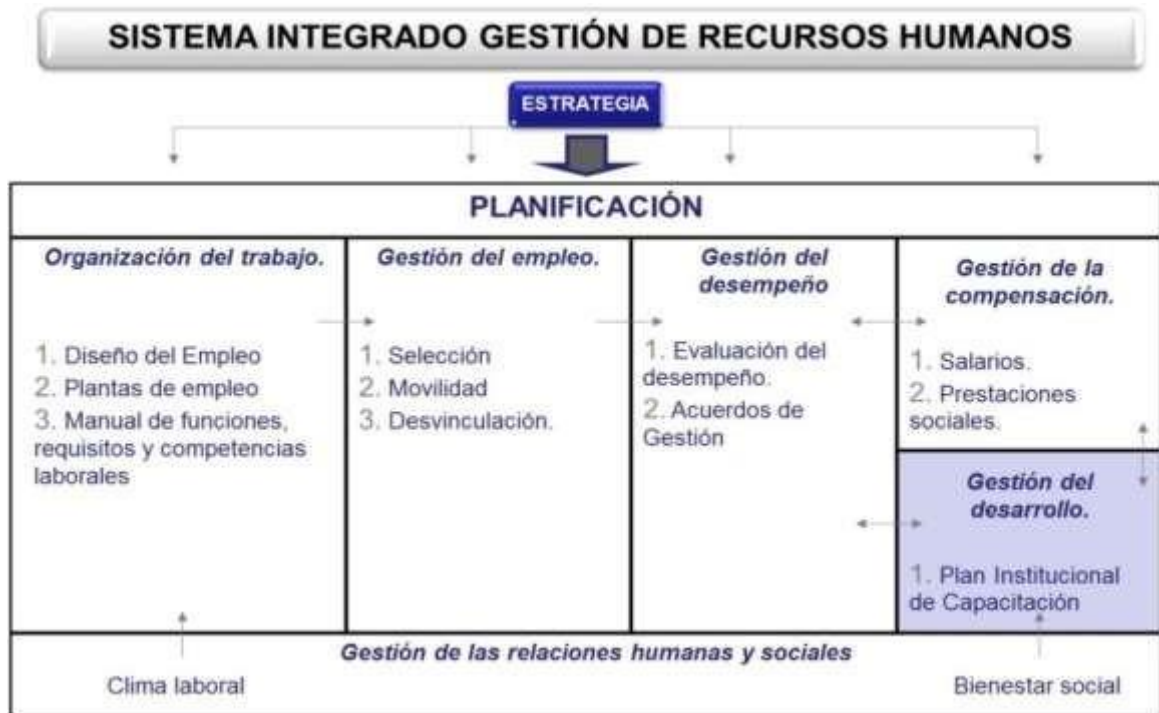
SISTEMA INTEGRADO GESTIÓN DE RECURSOS HUMANOS

ESTRATEGIA

PLANIFICACIÓN

*Organización del trabajo.*

1. Diseño del Empleo
2. Plantas de empleo
3. Manual de funciones, requisitos y competencias laborales

*Gestión del empleo.*

1. Selección
2. Movilidad
3. Desvinculación.

*Gestión del desempeño*

1. Evaluación del desempeño.
2. Acuerdos de Gestión

*Gestión de la compensación.*

1. Salarios.
2. Prestaciones sociales.

*Gestión del desarrollo.*

1. Plan Institucional de Capacitación

*Gestión de las relaciones humanas y sociales*

Clima laboral

Bienestar social